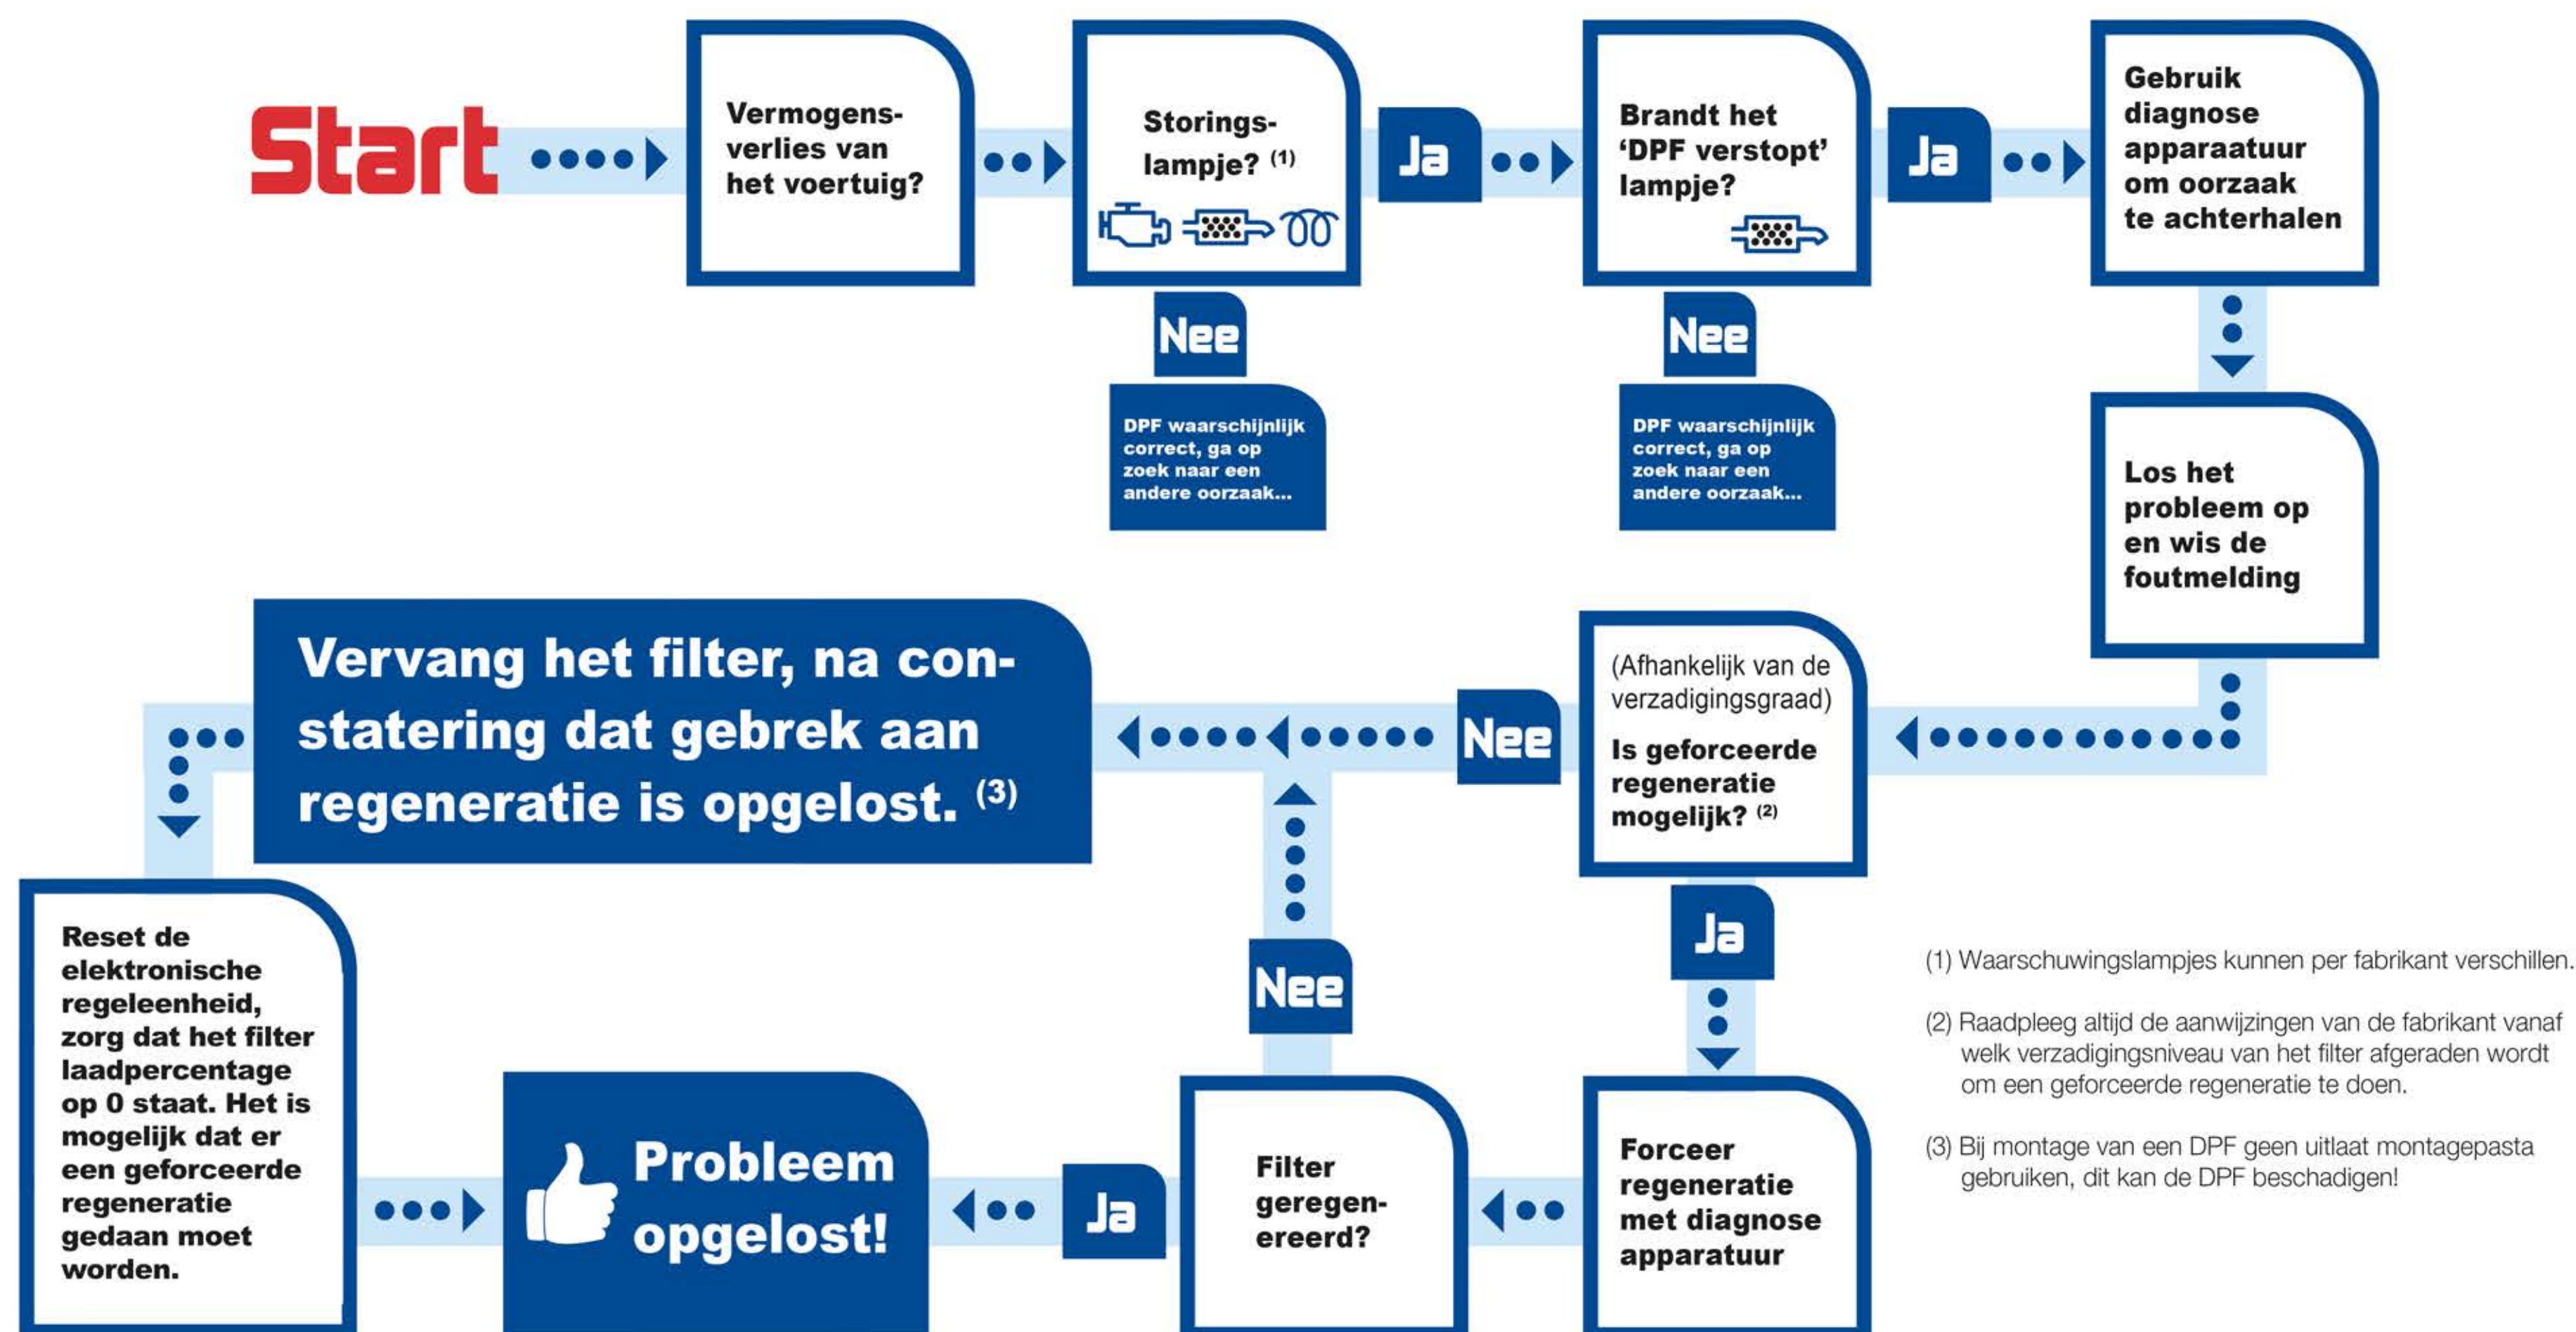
Start

Vermogensverlies van het voertuig?

Storingslampje? $^{(1)}$

Nee

DPF waarschijnlijk correct, ga op zoek naar een andere oorzaak...

Ja

Brandt het 'DPF verstopt' lampje?

Nee

DPF waarschijnlijk correct, ga op zoek naar een andere oorzaak...

Ja

Gebruik diagnose apparatuur om oorzaak te achterhalen

Los het probleem op en wis de foutmelding

(Afhankelijk van de verzadigingsgraad)

Is geforceerde regeneratie mogelijk? $^{(2)}$

Nee

Vervang het filter, na constatering dat gebrek aan regeneratie is opgelost. $^{(3)}$

Ja

Forceer regeneratie met diagnose apparatuur

Filter geregenereerd?

Nee

Ja

Probleem opgelost!

Reset de elektronische regeleenheid, zorg dat het filter laadpercentage op 0 staat. Het is mogelijk dat er een geforceerde regeneratie gedaan moet worden.

(1) Waarschuwingslampjes kunnen per fabrikant verschillen.

(2) Raadpleeg altijd de aanwijzingen van de fabrikant vanaf welk verzadigingsniveau van het filter afgeraden wordt om een geforceerde regeneratie te doen.

(3) Bij montage van een DPF geen uitlaat montagepasta gebruiken, dit kan de DPF beschadigen!